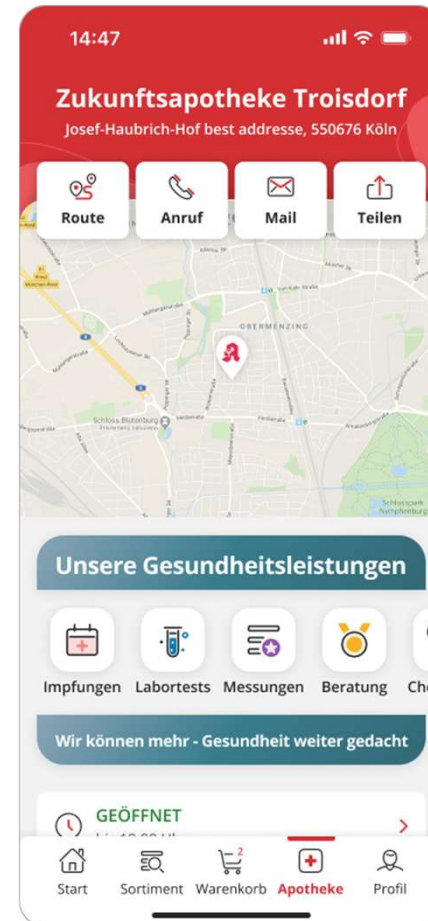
14:47

Zukunftsapotheke Troisdorf
Josef-Haubrich-Hof best addresse, 550676 Köln

Route
Anruf
Mail
Teilen

OBERMENZING
Schloss Blutenburg
Schlosspark Nymphenburg

Unsere Gesundheitsleistungen

Impfungen
Labortests
Messungen
Beratung
Ch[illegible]

Wir können mehr - Gesundheit weiter gedacht

GEÖFFNET
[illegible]

Start
Sortiment
2
Warenkorb
Apotheke
Profil